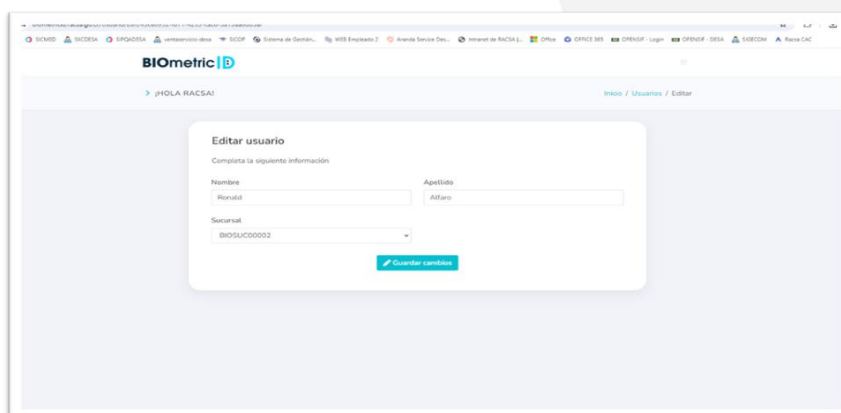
SICMED SICDESA SIPGADESA ventaservicio desa SICOF Sistema de Gestión... WEB Empleado 2 Aranda Service Des... Intranet de RACSA |... Office OFFICE 365 OPENSIF - Login OPENSIF - DESA SISECOM Racsa CAC

BIOmetric ID

> ¡HOLA RACSA!

Inicio / Usuarios / Editar

Editar usuario

Completa la siguiente información

Nombre

Ronald

Apellido

Alfaro

Sucursal

BIOSUC00002

Guardar cambios